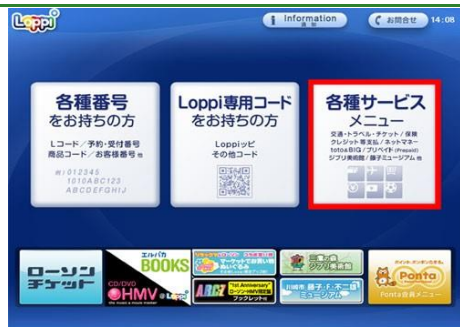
Loppi

Information 通知

お問合せ 14:08

各種番号をお持ちの方

Lコード／予約・受付番号 商品コード／お客様番号 他

例／012345 1010ABC123 ABCDEFGHIJ

Loppi専用コードをお持ちの方

Loppiピ その他コード

各種サービスメニュー

交通・トラベル・チケット／保険 クレジット 等支払／ネットマネー totoΔBIG／プリペイド(Prepaid) ジブリ美術館／藤子ミュージアム 他

ローソンチケット

エルパカ BOOKS

CD/DVD HMV

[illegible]

ARCZ "1st Anniversary" ローソン・HMV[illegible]

三鷹の森ジブリ美術館

川崎市 藤子・F・不二雄ミュージアム

Ponta Ponta会員メニュー